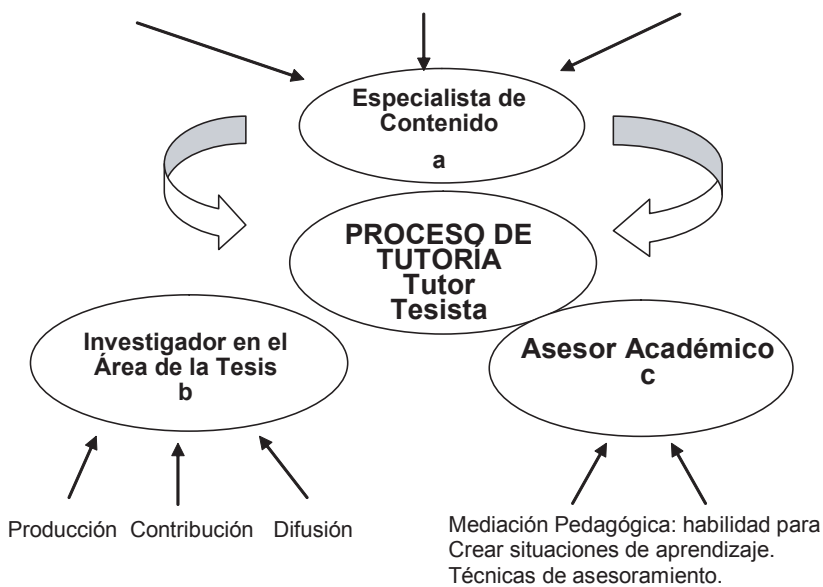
Especialista de Contenido
a

PROCESO DE TUTORÍA
Tutor
Tesista

Investigador en el Área de la Tesis
b

Asesor Académico
c

Producción Contribución Difusión

Mediación Pedagógica: habilidad para Crear situaciones de aprendizaje. Técnicas de asesoramiento.